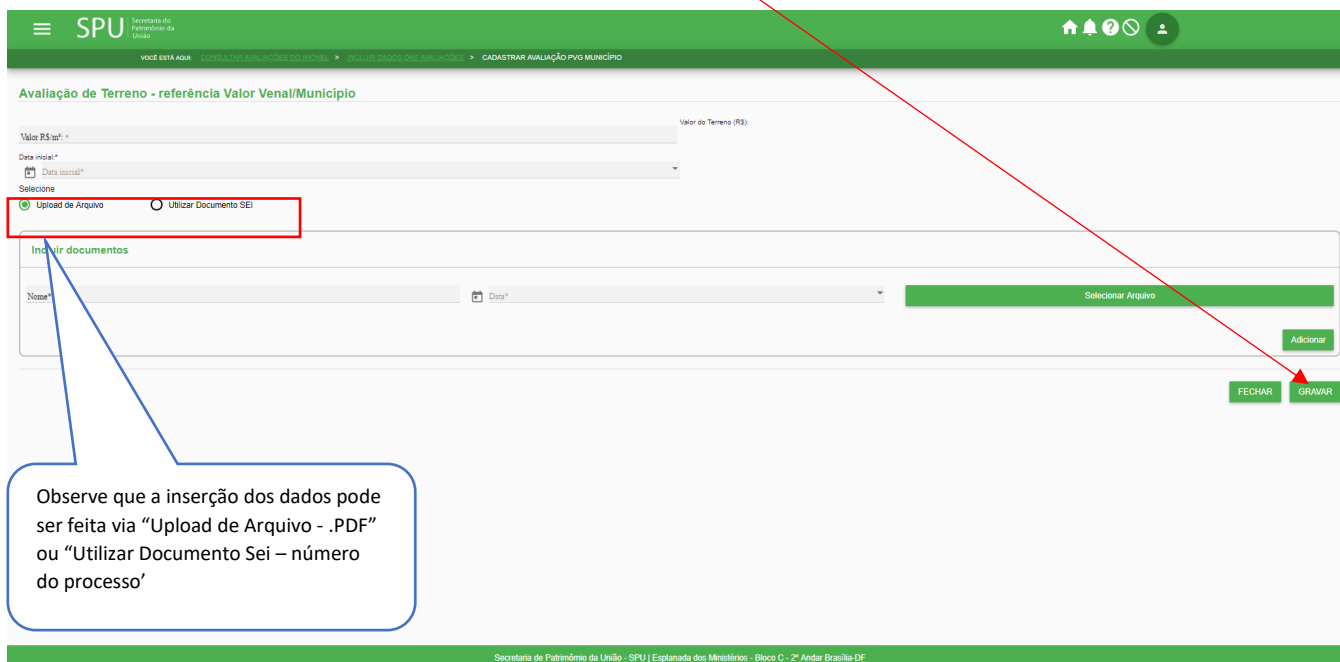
SPU Secretaria do Patrimônio da União

VOCÊ ESTÁ AQUI: CONSULTAR AVALIAÇÕES DO IMÓVEL > INCLUIR DADOS DAS AVALIAÇÕES > CADASTRAR AVALIAÇÃO PVG MUNICÍPIO

Avaliação de Terreno - referência Valor Venal/Município

Valor do Terreno (R$):

Valor R$/m²: *

Data inicial:*

Data inicial*

Selecione

Upload de Arquivo

Utilizar Documento SEI

Incluir documentos

Nome*

Data*

Selecionar Arquivo

Adicionar

FECHAR

GRAVAR

Observe que a inserção dos dados pode ser feita via “Upload de Arquivo - .PDF” ou “Utilizar Documento Sei – número do processo’

Secretaria de Patrimônio da União - SPU | Esplanada dos Ministérios - Bloco C - 2º Andar Brasília-DF